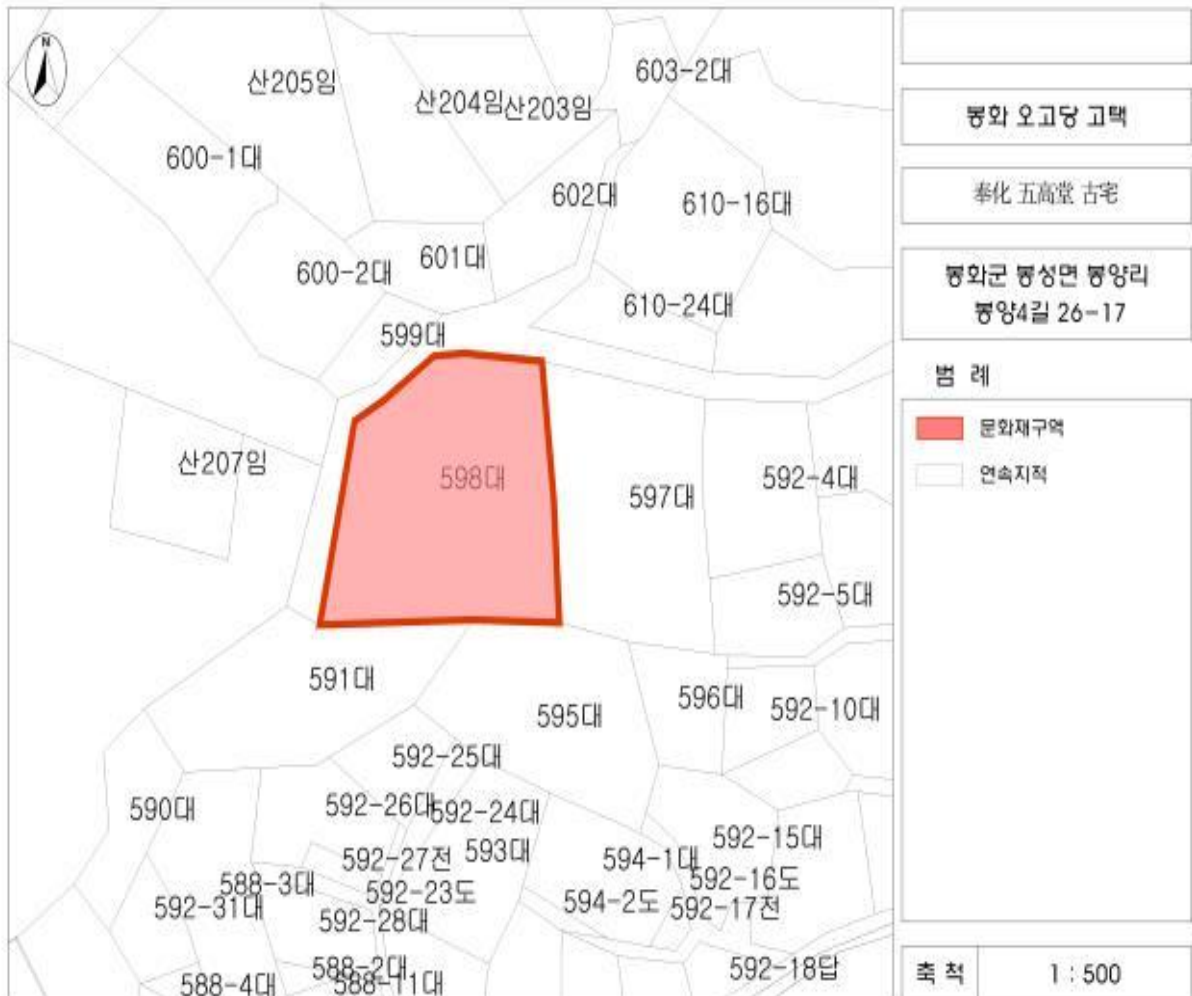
N

산205임
산204임
산203임
603-2대
600-1대
602대
610-16대
601대
600-2대
610-24대
599대
산207임
598대
597대
592-4대
592-5대
591대
595대
596대
592-10대
592-25대
590대
592-26대
592-24대
592-15대
592-27전
593대
594-1대
588-3대
592-23도
592-16도
592-31대
592-28대
594-2도
592-17전
588-4대
588-2대
588-11대
592-18답

봉화 오고당 고택

奉化 五高堂 古宅

봉화군 봉성면 봉양리
봉양4길 26-17

범 례

문화재구역

연속지적

| 축 척 | 1 : 500 |
|---|---|